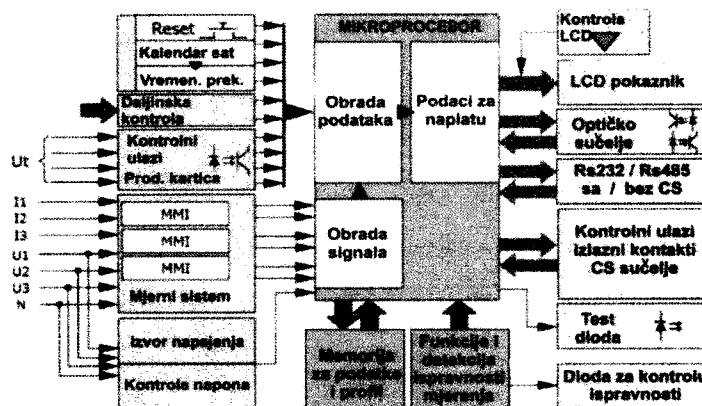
Reset
Kalendar sat
Vremen. prek.
Daljinska kontrola
Kontrolni ulazi
Prod. kartica
Ut
I1
I2
I3
U1
U2
U3
N
MMI
MMI
MMI
Mjerni sistem
Izvor napajanja
Kontrola napona
MIKROPROCESOR
Obrada podataka
Podaci za naplatu
Obrada signala
Memorija za podatke i profil
Funkcije i detekcija ispravnosti mjerenja
Kontrola LCD
LCD pokaznik
Optičko sučelje
Rs232 / Rs485 sa / bez CS
Kontrolni ulazi izlazni kontakti CS sučelje
Test dioda
Dioda za kontrolu ispravnosti